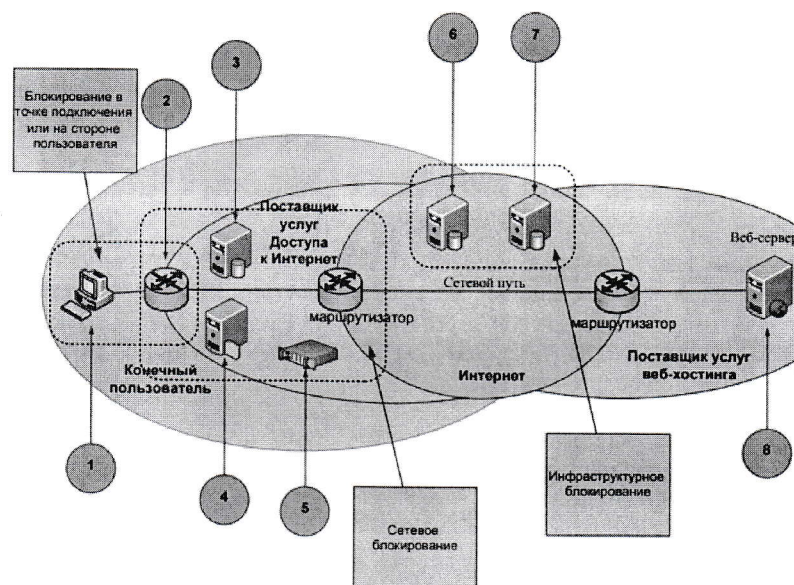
Блокирование в точке подключения или на стороне пользователя

2

3

6

7

Поставщик услуг Доступа к Интернет

Веб-сервер

Сетевой путь

маршрутизатор

маршрутизатор

Конечный пользователь

Интернет

Поставщик услуг веб-хостинга

1

4

5

8

Инфраструктурное блокирование

Сетевое блокирование